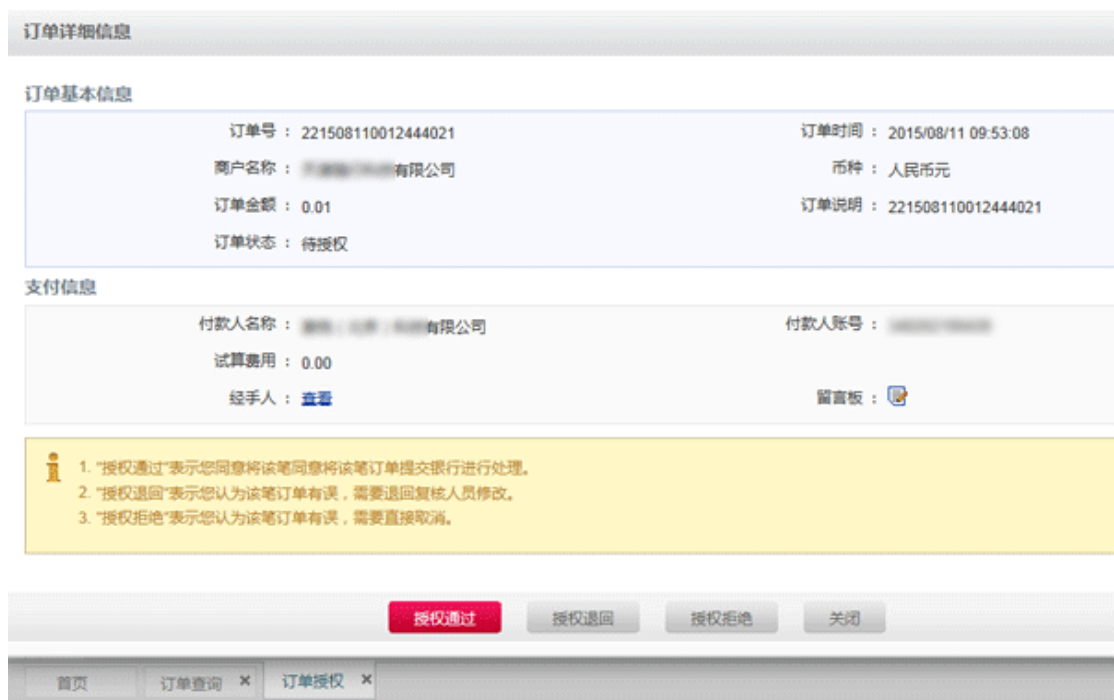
订单详细信息

订单基本信息

订单号 ： 221508110012444021

订单时间 ： 2015/08/11 09:53:08

商户名称 ： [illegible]有限公司

币种 ： 人民币元

订单金额 ： 0.01

订单说明 ： 221508110012444021

订单状态 ： 待授权

支付信息

付款人名称 ： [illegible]有限公司

付款人账号 ： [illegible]

试算费用 ： 0.00

经手人 ： 查看

留言板 ：

1. "授权通过"表示您同意将该笔同意将该笔订单提交银行进行处理。
2. "授权退回"表示您认为该笔订单有误，需要退回复核人员修改。
3. "授权拒绝"表示您认为该笔订单有误，需要直接取消。

授权通过 授权退回 授权拒绝 关闭

首页 订单查询 × 订单授权 ×